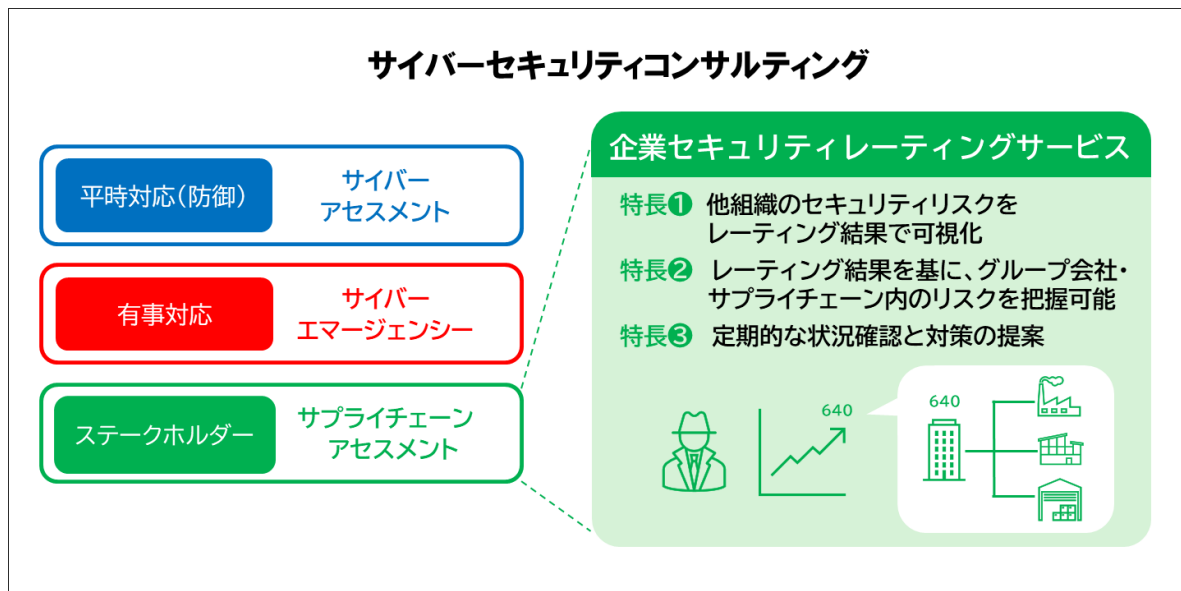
サイバーセキュリティコンサルティング

平時対応（防御）

サイバー
アセスメント

有事対応

サイバー
エマージェンシー

ステークホルダー

サプライチェーン
アセスメント

企業セキュリティレーティングサービス

特長❶ 他組織のセキュリティリスクをレーティング結果で可視化

特長❷ レーティング結果を基に、グループ会社・サプライチェーン内のリスクを把握可能

特長❸ 定期的な状況確認と対策の提案

640

640